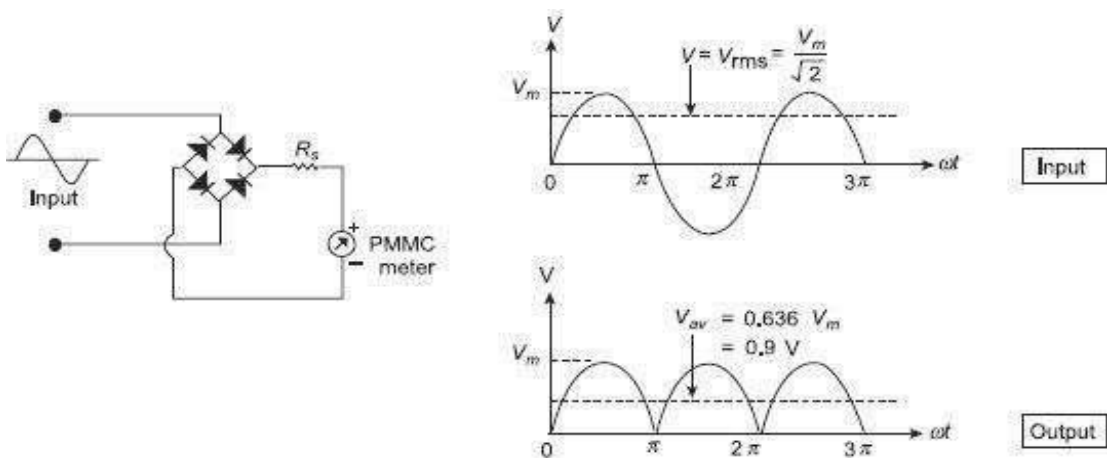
Input

$R_s$

+

PMMC meter

−

V

$V = V_{rms} = \frac{V_m}{\sqrt{2}}$

$V_m$

0

$\pi$

$2\pi$

$3\pi$

$\omega t$

Input

V

$V_{av} = 0.636\ V_m$
$= 0.9\ V$

$V_m$

0

$\pi$

$2\pi$

$3\pi$

$\omega t$

Output